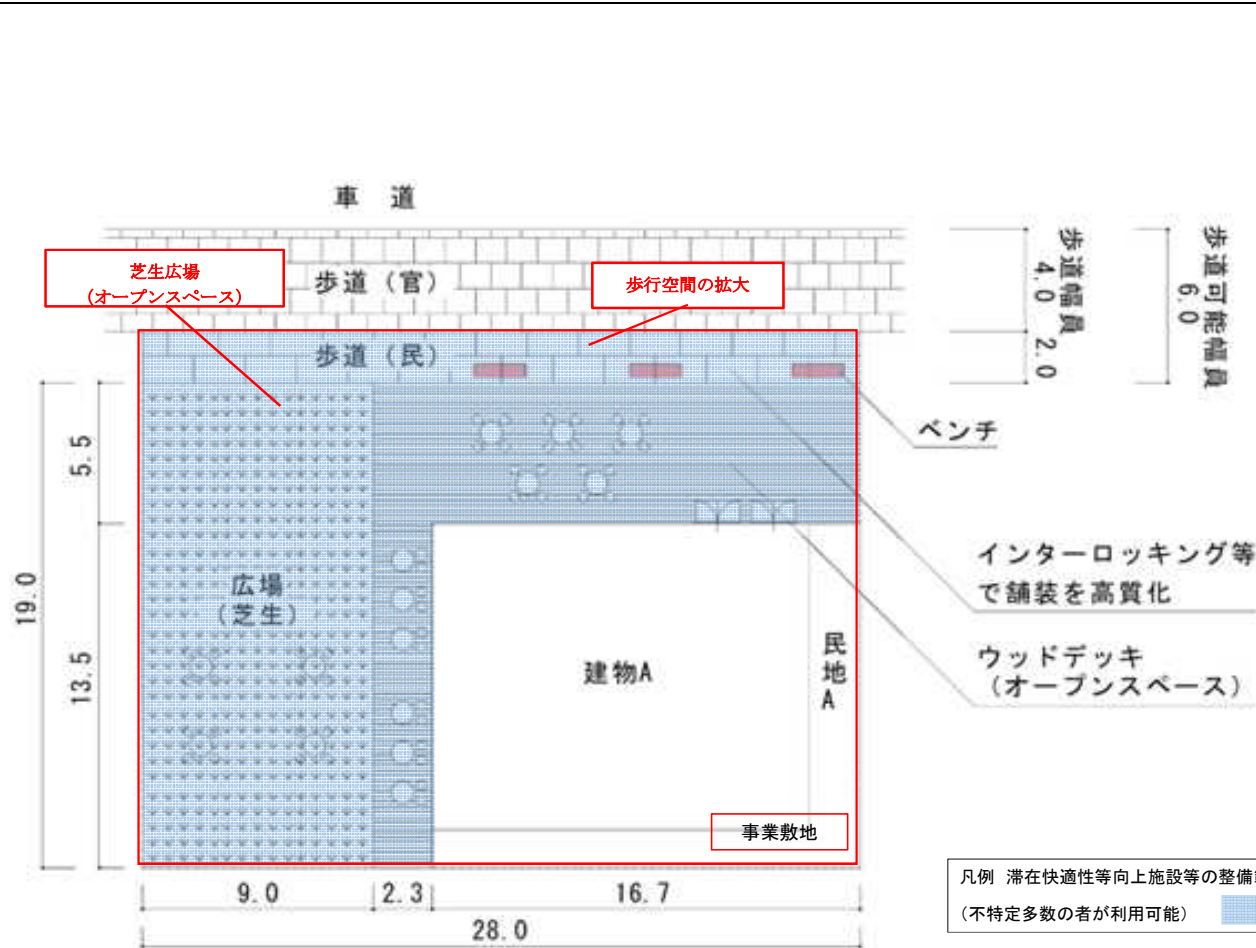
車　道

芝生広場
（オープンスペース）

歩道（官）

歩行空間の拡大

歩道幅員 4.0

2.0

歩道可能幅員 6.0

歩道（民）

ベンチ

5.5

19.0

13.5

インターロッキング等
で舗装を高質化

広場
（芝生）

建物A

民地A

ウッドデッキ
（オープンスペース）

事業敷地

凡例　滞在快適性等向上施設等の整備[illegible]
（不特定多数の者が利用可能）

9.0　2.3　16.7

28.0